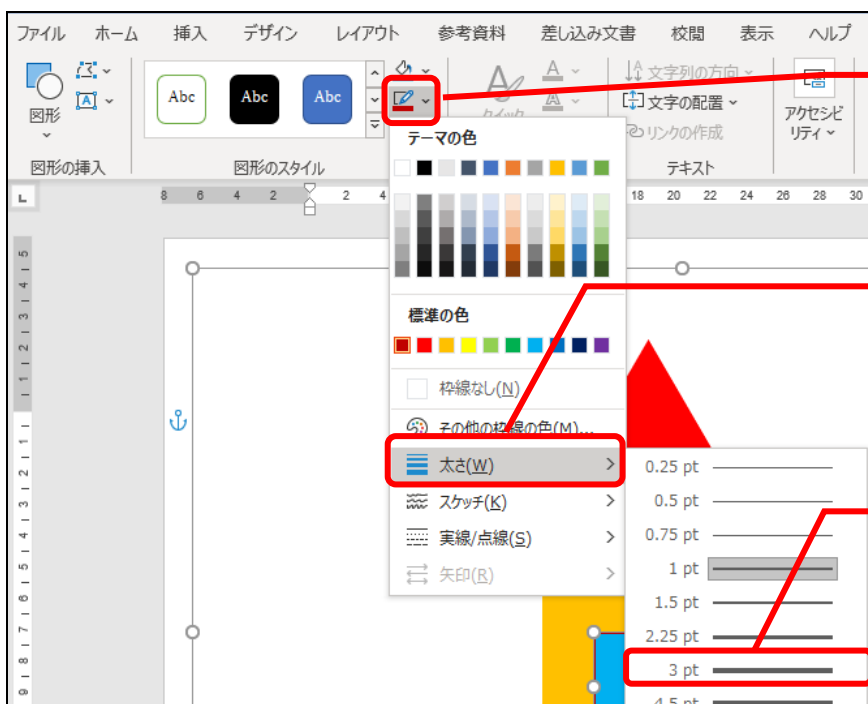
ファイル　ホーム　挿入　デザイン　レイアウト　参考資料　差し込み文書　校閲　表示　ヘルプ

図形

図形の挿入

Abc　Abc　Abc

図形のスタイル

文字列の方向
文字の配置
リンクの作成

テキスト

アクセシビリティ

テーマの色

標準の色

枠線なし(N)

その他の枠線の色(M)...

太さ(W)

スケッチ(K)

実線/点線(S)

矢印(R)

0.25 pt
0.5 pt
0.75 pt
1 pt
1.5 pt
2.25 pt
3 pt
4.5 pt

8 6 4 2 2 4 18 20 22 24 26 28 30